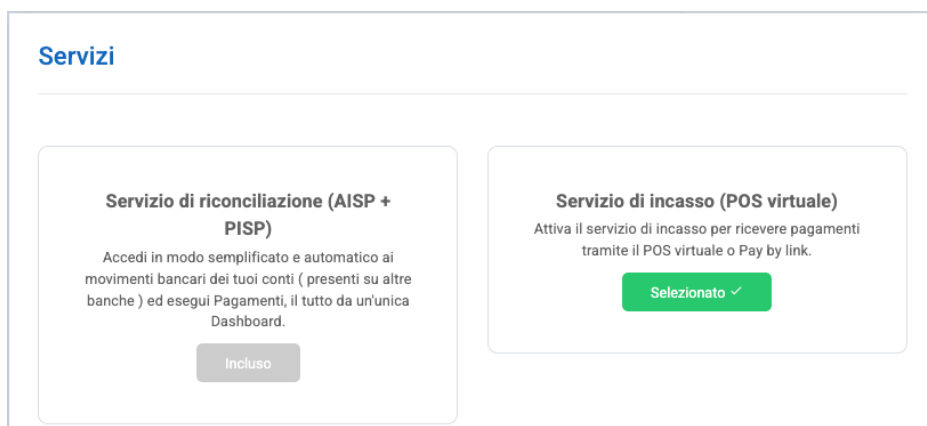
Servizi

Servizio di riconciliazione (AISP + PISP)

Accedi in modo semplificato e automatico ai movimenti bancari dei tuoi conti ( presenti su altre banche ) ed esegui Pagamenti, il tutto da un'unica Dashboard.

Incluso

Servizio di incasso (POS virtuale)

Attiva il servizio di incasso per ricevere pagamenti tramite il POS virtuale o Pay by link.

Selezionato ✓